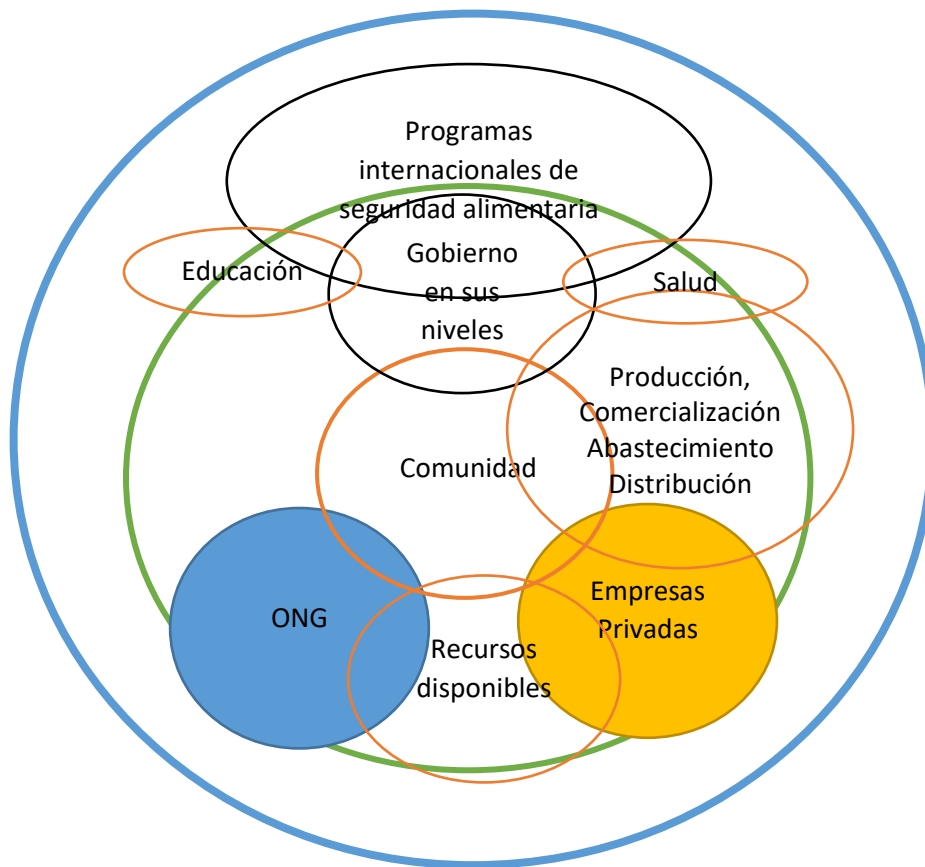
Programas internacionales de seguridad alimentaria

Educación

Gobierno en sus niveles

Salud

Producción, Comercialización Abastecimiento Distribución

Comunidad

ONG

Empresas Privadas

Recursos disponibles